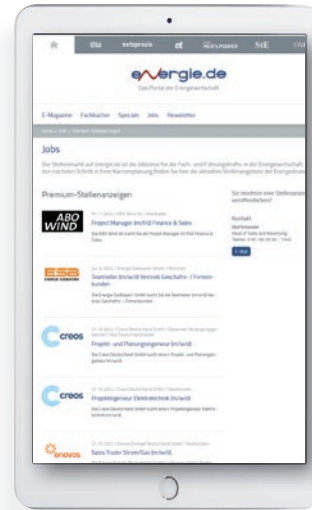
ew netzpraxis et STE

energie.de
Das Portal der Energiewirtschaft

E-Magazine Fachbücher Specials Jobs Newsletter

Jobs

Premium-Stellenanzeigen

ABO WIND
Project Manager (m/f/d) Finance & Sales

ESB
Teamleiter (m/w/d) Vertrieb Geschäfts- / Firmenkunden

creos
Projekt- und Planungsingenieur (m/w/d)

creos
Projektingenieur Elektrotechnik (m/w/d)

enovos
Sales Trader Strom/Gas (m/w/d)

Sie möchten eine Stellenanzeige veröffentlichen?

Kontakt